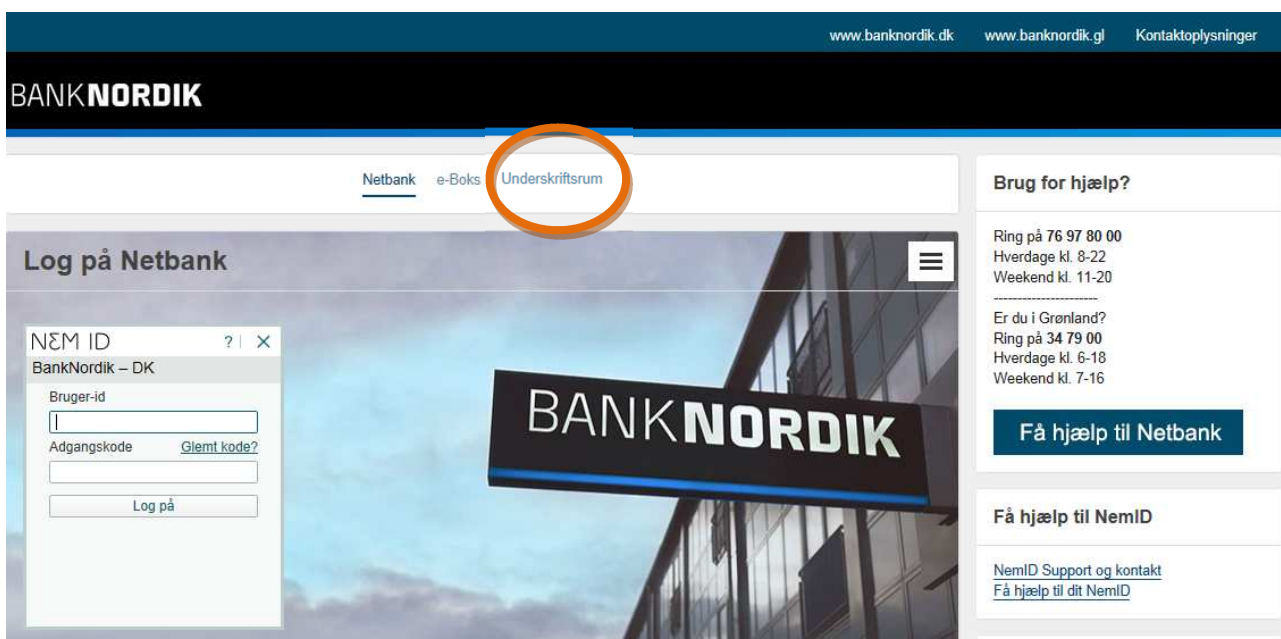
www.banknordik.dk www.banknordik.gl Kontaktoplysninger

BANKNORDIK

Netbank e-Boks Underskriftsrum

Log på Netbank

NƐM ID ? | ✕
BankNordik – DK
Bruger-id
Adgangskode Glemt kode?
Log på

BANKNORDIK

Brug for hjælp?

Ring på **76 97 80 00**
Hverdage kl. 8-22
Weekend kl. 11-20
----------------------
Er du i Grønland?
Ring på **34 79 00**
Hverdage kl. 6-18
Weekend kl. 7-16

Få hjælp til Netbank

Få hjælp til NemID

NemID Support og kontakt
Få hjælp til dit NemID